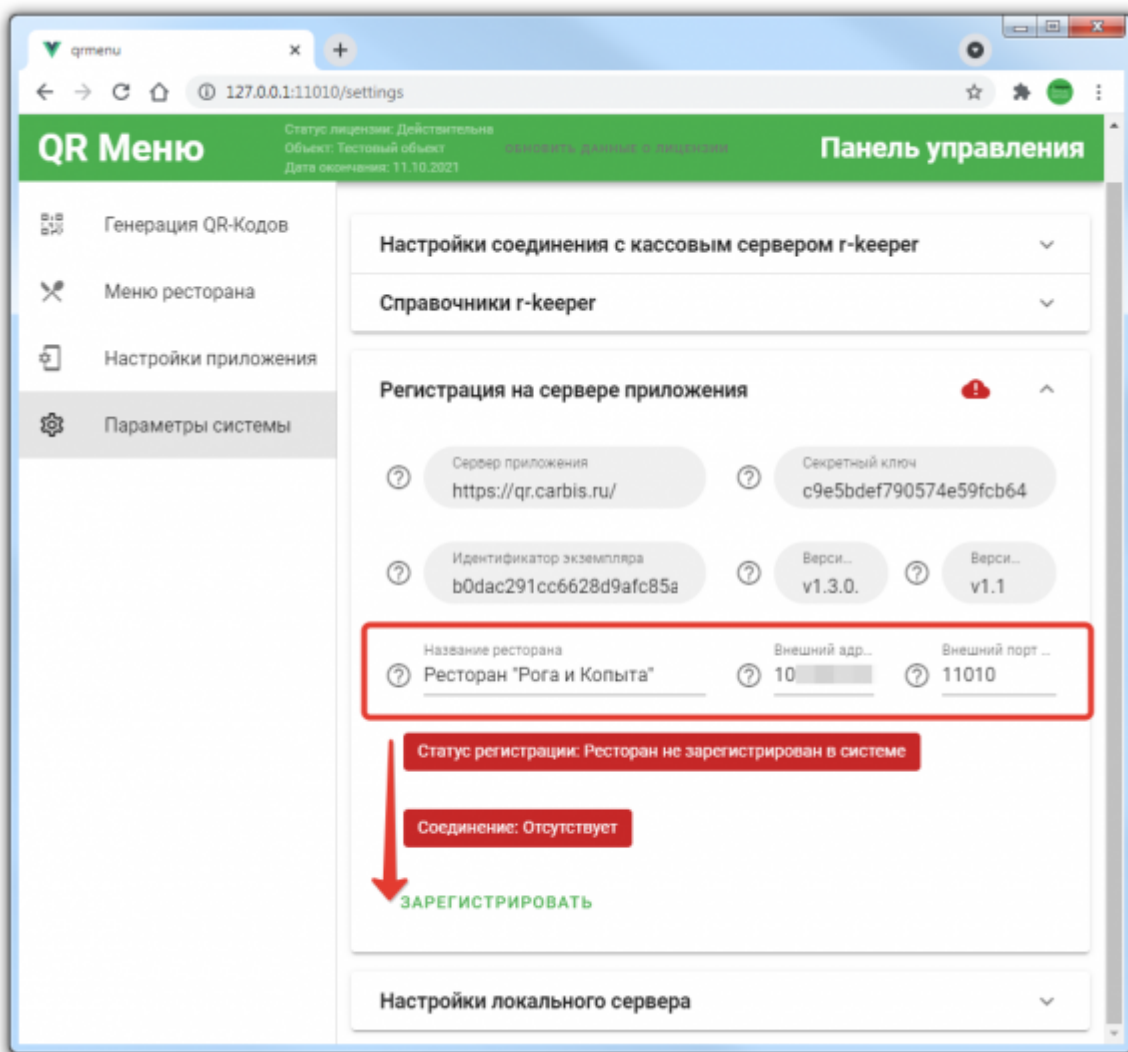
qrmenu

127.0.0.1:11010/settings

QR Меню

Статус лицензии: Действительна
Объект: Тестовый объект
Дата окончания: 11.10.2021

ОБНОВИТЬ ДАННЫЕ О ЛИЦЕНЗИИ

Панель управления

Генерация QR-Кодов

Меню ресторана

Настройки приложения

Параметры системы

Настройки соединения с кассовым сервером r-keeper

Справочники r-keeper

Регистрация на сервере приложения

Сервер приложения
https://qr.carbis.ru/

Секретный ключ
c9e5bdef790574e59fcb64

Идентификатор экземпляра
b0dac291cc6628d9afc85a

Верси...
v1.3.0.

Верси...
v1.1

Название ресторана
Ресторан "Рога и Копыта"

Внешний адр...
10

Внешний порт ...
11010

Статус регистрации: Ресторан не зарегистрирован в системе

Соединение: Отсутствует

ЗАРЕГИСТРИРОВАТЬ

Настройки локального сервера